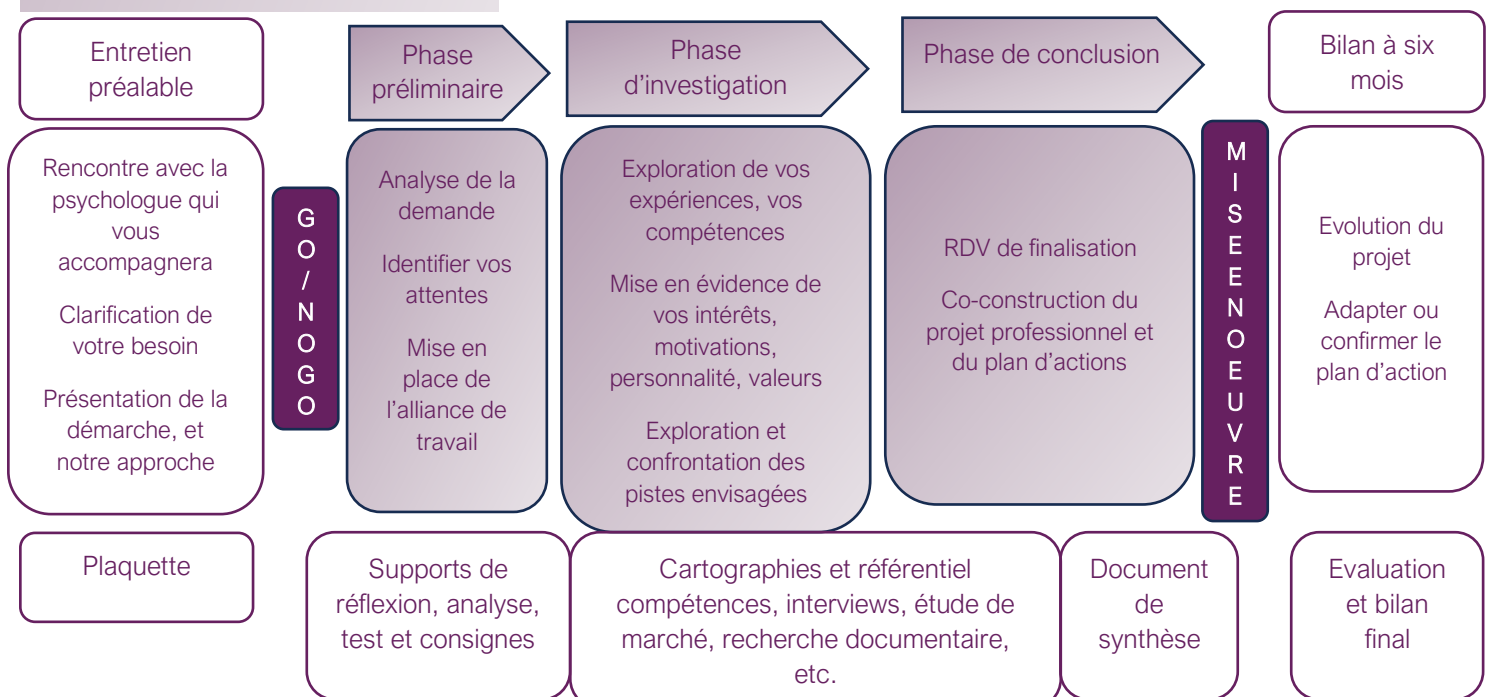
Entretien préalable

Rencontre avec la psychologue qui vous accompagnera

Clarification de votre besoin

Présentation de la démarche, et notre approche

Plaquette

GO / NOGO

Phase préliminaire

Analyse de la demande

Identifier vos attentes

Mise en place de l'alliance de travail

Supports de réflexion, analyse, test et consignes

Phase d'investigation

Exploration de vos expériences, vos compétences

Mise en évidence de vos intérêts, motivations, personnalité, valeurs

Exploration et confrontation des pistes envisagées

Cartographies et référentiel compétences, interviews, étude de marché, recherche documentaire, etc.

Phase de conclusion

RDV de finalisation

Co-construction du projet professionnel et du plan d'actions

Document de synthèse

MISE EN OEUVRE

Bilan à six mois

Evolution du projet

Adapter ou confirmer le plan d'action

Evaluation et bilan final